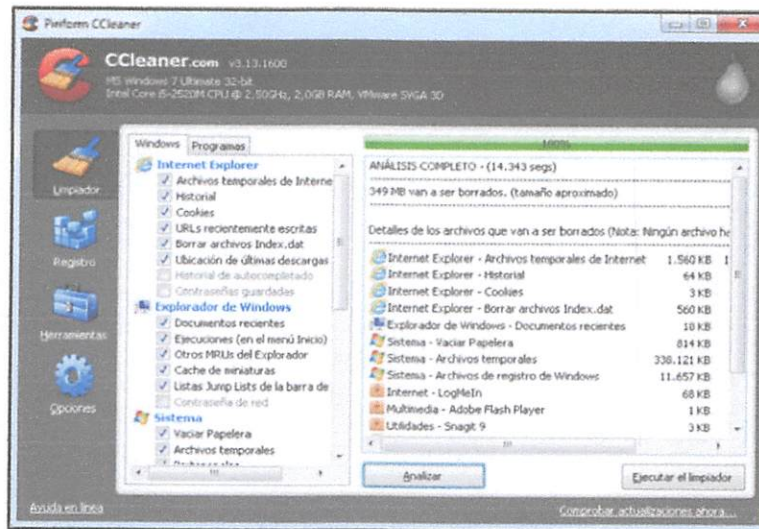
Piriform CCleaner

CCleaner.com v3.13.1600
MS Windows 7 Ultimate 32-bit
Intel Core i5-2520M CPU @ 2,50GHz, 2,0GB RAM, VMware SVGA 3D

Limpiador
Registro
Herramientas
Opciones

Windows | Programas

Internet Explorer
Archivos temporales de Interne
Historial
Cookies
URLs recientemente escritas
Borrar archivos Index.dat
Ubicación de últimas descargas
Historial de autocompletado
Contraseñas guardadas
Explorador de Windows
Documentos recientes
Ejecuciones (en el menú Inicio)
Otros MRUs del Explorador
Cache de miniaturas
Listas Jump Lists de la barra de
Contraseña de red
Sistema
Vaciar Papelera
Archivos temporales

100%

ANÁLISIS COMPLETO - (14.343 segs)

349 MB van a ser borrados. (tamaño aproximado)

Detalles de los archivos que van a ser borrados (Nota: Ningún archivo ha

| | |
|---|---|
| Internet Explorer - Archivos temporales de Internet | 1.560 KB |
| Internet Explorer - Historial | 64 KB |
| Internet Explorer - Cookies | 3 KB |
| Internet Explorer - Borrar archivos Index.dat | 560 KB |
| Explorador de Windows - Documentos recientes | 18 KB |
| Sistema - Vaciar Papelera | 814 KB |
| Sistema - Archivos temporales | 338.121 KB |
| Sistema - Archivos de registro de Windows | 11.657 KB |
| Internet - LogMeIn | 68 KB |
| Multimedia - Adobe Flash Player | 1 KB |
| Utilidades - Snagit 9 | 3 KB |

Analizar
Ejecutar el limpiador

Ayuda en línea
Comprobar actualizaciones ahora...